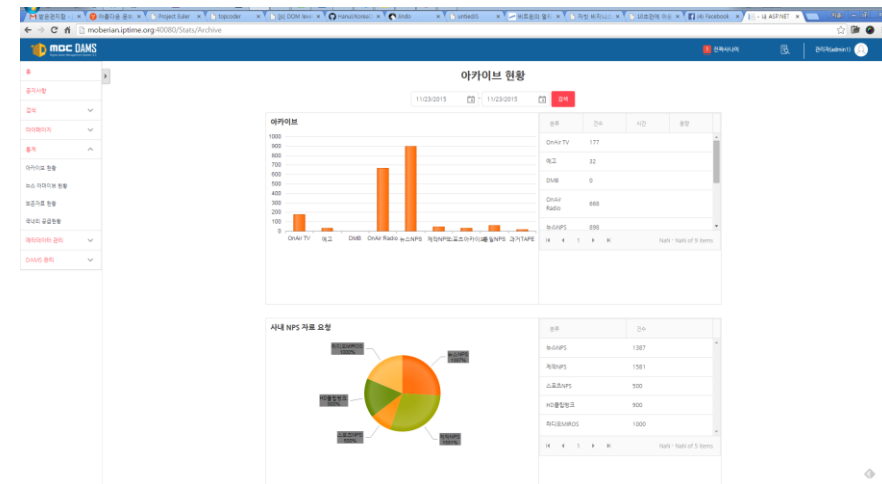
Project Euler | topcoder | Hanul/Korea | Mdn | unfeelIS | Facebook | 내 ASP.NET

moberlan.iptime.org:40080/Stats/Archive

MOC DAMS

관리자(admin1)

홈
공지사항
검색
마이페이지
통계
아카이브 현황
뉴스 아카이브 현황
보관기관 현황
국내외 공급현황
메타데이터 관리
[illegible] 관리

아카이브 현황

11/23/2015 - 11/23/2015 검색

아카이브

1000
900
800
700
600
500
400
300
200
100
0

OnAir TV 예고 DMB OnAir Radio 뉴스NPS 제작NPS 스포츠아카이브 종합NPS 코기TAPE

| 분류 | 건수 | 시간 | 용량 |
|---|---|---|---|
| OnAir TV | 177 | | |
| 예고 | 32 | | |
| DMB | 0 | | |
| OnAir Radio | 668 | | |
| 뉴스NPS | 898 | | |

NaN - NaN of 9 items

사내 NPS 자료 요청

| 분류 | 건수 |
|---|---|
| 뉴스NPS | 1387 |
| 제작NPS | 1581 |
| 스포츠NPS | 500 |
| HD종합뱅크 | 900 |
| 라디오MIROS | 1000 |

NaN - NaN of 5 items